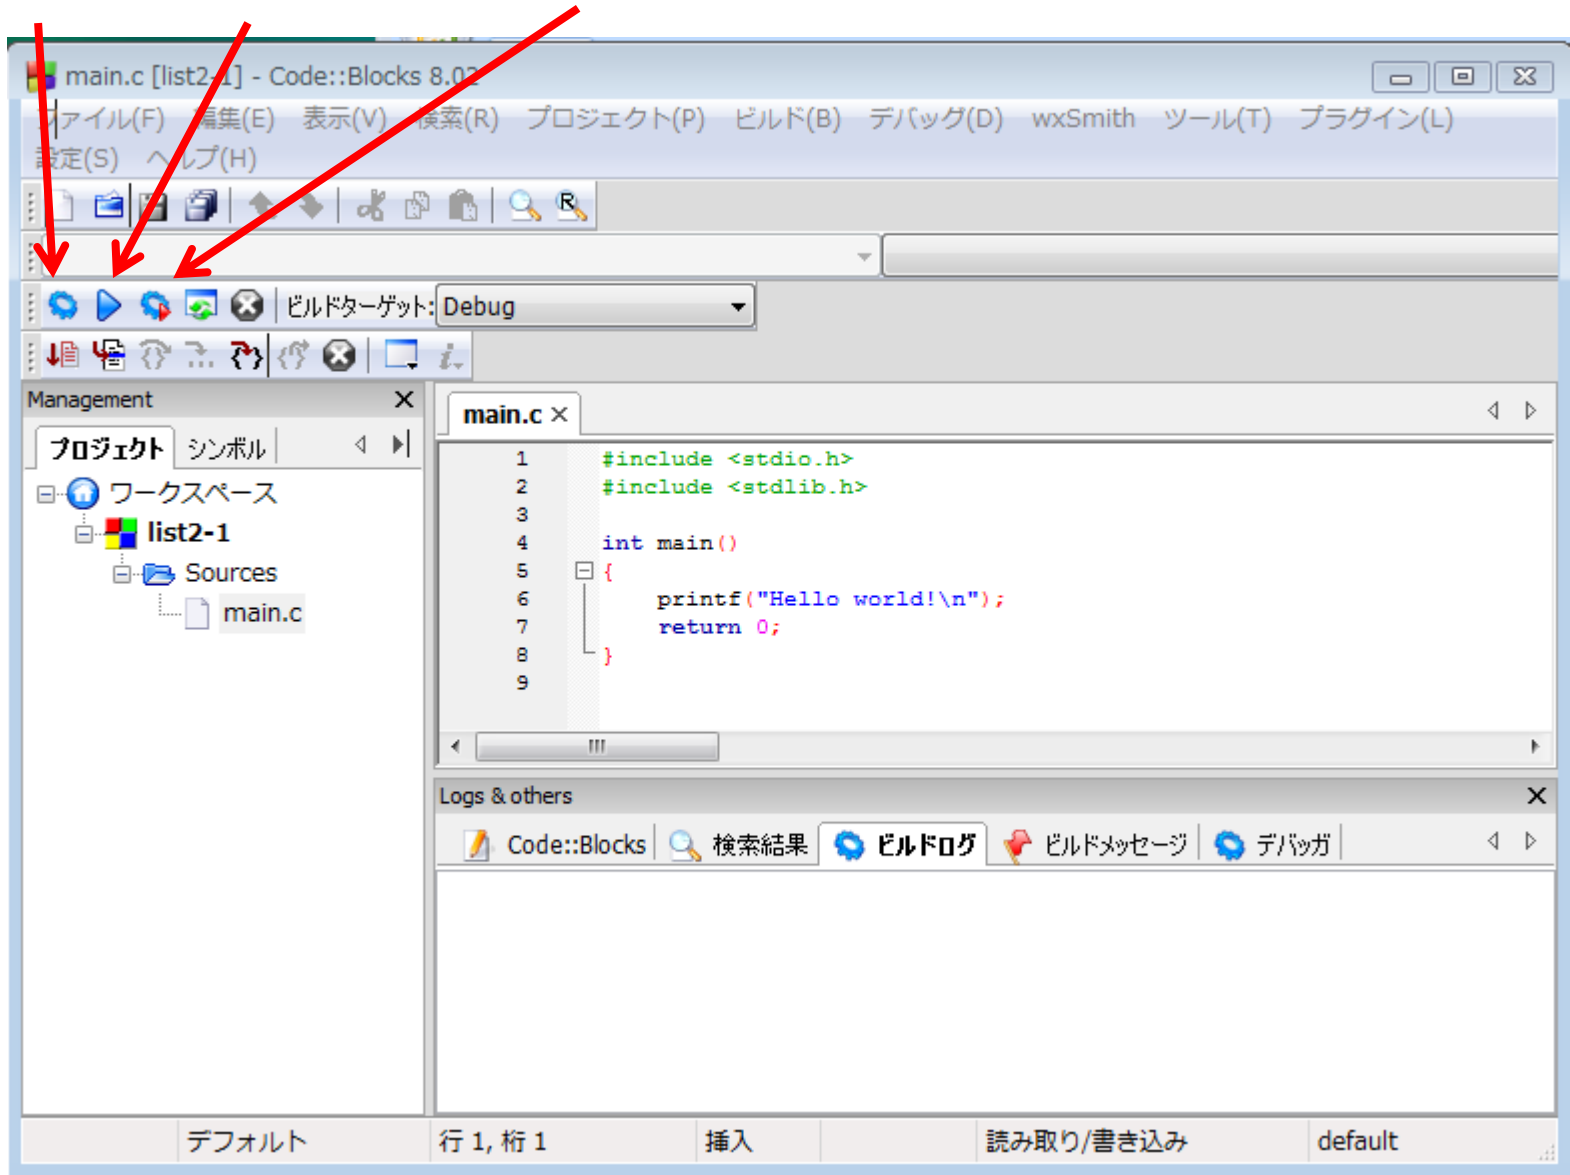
main.c [list2-1] - Code::Blocks 8.02

ファイル(F) 編集(E) 表示(V) 検索(R) プロジェクト(P) ビルド(B) デバッグ(D) wxSmith ツール(T) プラグイン(L) 設定(S) ヘルプ(H)

ビルドターゲット: Debug

Management

プロジェクト シンボル

ワークスペース
list2-1
Sources
main.c

main.c

1 #include <stdio.h>
2 #include <stdlib.h>
3
4 int main()
5 {
6 printf("Hello world!\n");
7 return 0;
8 }
9

Logs & others

Code::Blocks 検索結果 ビルドログ ビルドメッセージ デバッガ

デフォルト | 行 1, 桁 1 | 挿入 | 読み取り/書き込み | default